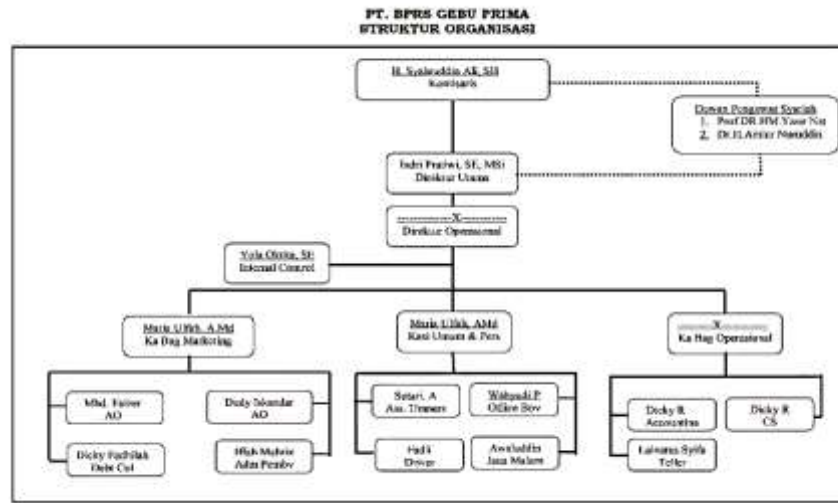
PT. BPRS GEBU PRIMA
STRUKTUR ORGANISASI

H. Syaifuddin AK, SH
Komisaris

Dewan Pengawas Syariah
1. Prof DR HM Yasir Nst
2. Dr.H.Azhar Nasution

Indri Prativi, SE, MSi
Direktur Utama

----------X----------
Direktur Operasional

Yola Oktika, SE
Internal Control

Maria Ulfah, A.Md
Ka Bag Marketing

Maria Ulfah, AMd
Kasi Umum & Pers

----------X----------
Ka Bag Operasional

Mhd. Fairuz
AO

Dedy Iskandar
AO

Dicky Fadhillah
Debt Col

Hfgh Mahrie
Adm Pembv

Sutari. A
Ass. Umum

Wahyudi P
Office Boy

Hadi
Driver

Awaluddin
Jasa Malam

Dicky R
Accounting

Dicky R
CS

Laksana Syifa
Teller